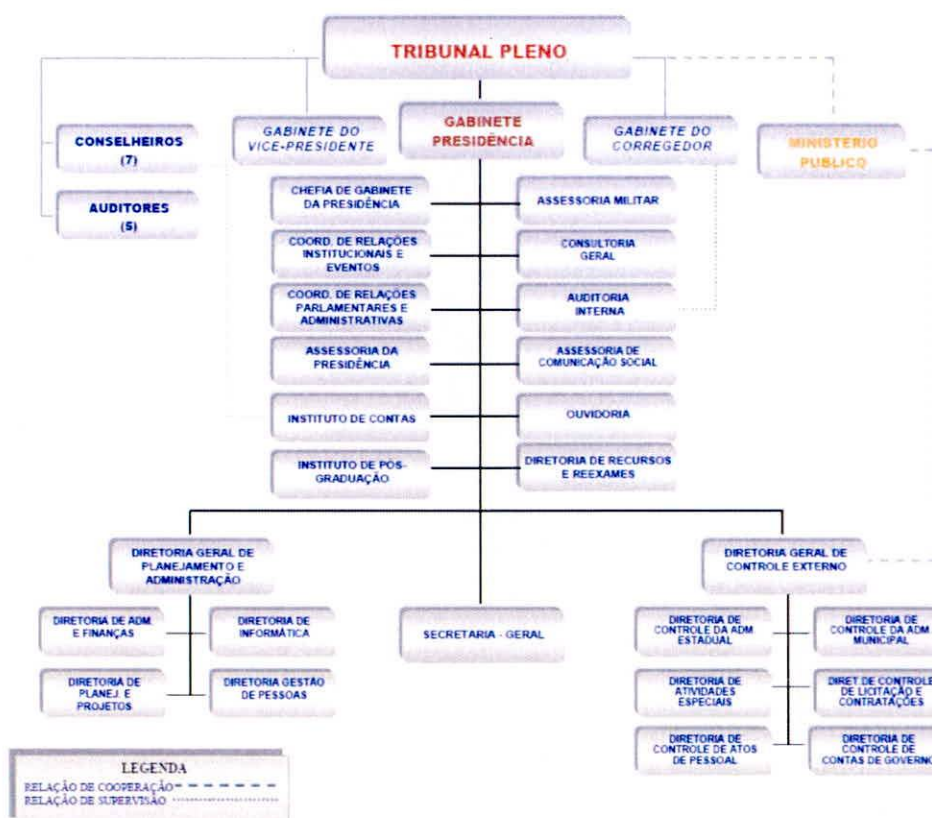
TRIBUNAL PLENO

CONSELHEIROS (7)

AUDITORES (5)

GABINETE DO VICE-PRESIDENTE

GABINETE PRESIDÊNCIA

GABINETE DO CORREGEDOR

MINISTERIO PUBLICO

CHEFIA DE GABINETE DA PRESIDÊNCIA

ASSESSORIA MILITAR

COORD. DE RELAÇÕES INSTITUCIONAIS E EVENTOS

CONSULTORIA GERAL

COORD. DE RELAÇÕES PARLAMENTARES E ADMINISTRATIVAS

AUDITORIA INTERNA

ASSESSORIA DA PRESIDÊNCIA

ASSESSORIA DE COMUNICAÇÃO SOCIAL

INSTITUTO DE CONTAS

OUVIDORIA

INSTITUTO DE PÓS-GRADUAÇÃO

DIRETORIA DE RECURSOS E REEXAMES

DIRETORIA GERAL DE PLANEJAMENTO E ADMINISTRAÇÃO

DIRETORIA DE ADM. E FINANÇAS

DIRETORIA DE INFORMÁTICA

DIRETORIA DE PLANEJ. E PROJETOS

DIRETORIA GESTÃO DE PESSOAS

SECRETARIA - GERAL

DIRETORIA GERAL DE CONTROLE EXTERNO

DIRETORIA DE CONTROLE DA ADM ESTADUAL

DIRETORIA DE CONTROLE DA ADM MUNICIPAL

DIRETORIA DE ATIVIDADES ESPECIAIS

DIRET DE CONTROLE DE LICITAÇÃO E CONTRATAÇÕES

DIRETORIA DE CONTROLE DE ATOS DE PESSOAL

DIRETORIA DE CONTROLE DE CONTAS DE GOVERNO

LEGENDA
RELAÇÃO DE COOPERAÇÃO
RELAÇÃO DE SUPERVISÃO